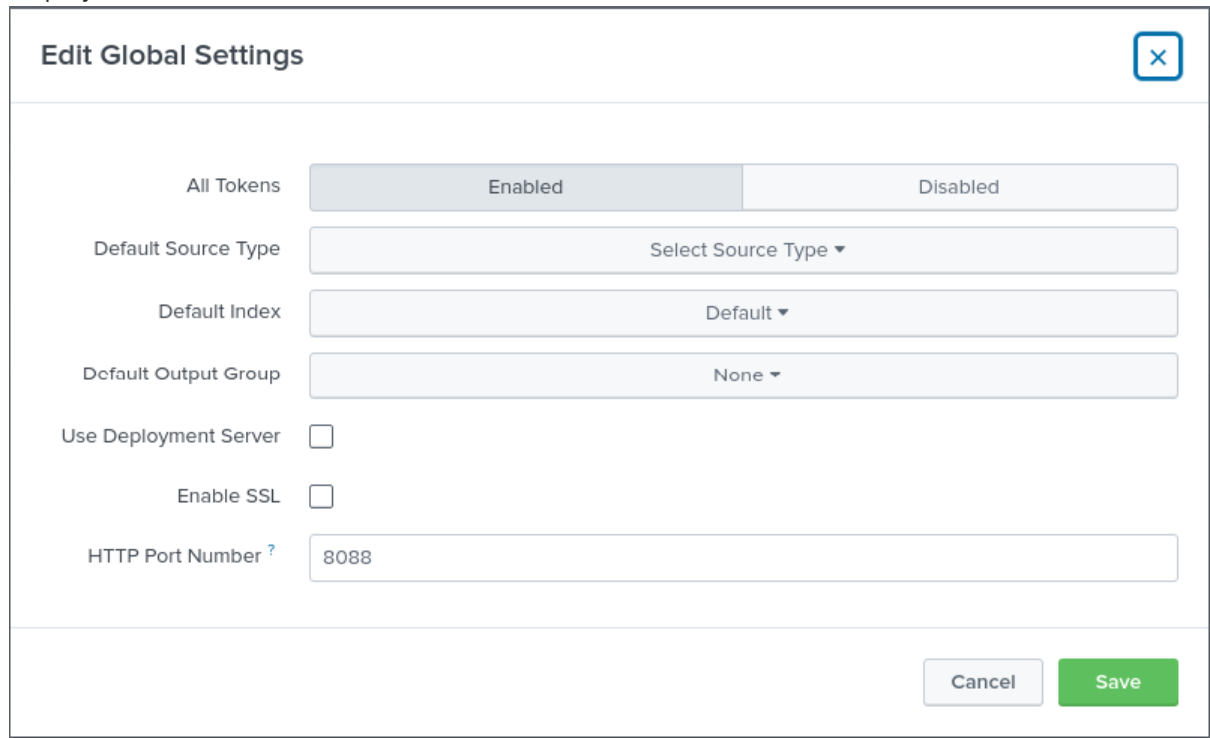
Edit Global Settings

×

All Tokens
Enabled
Disabled

Default Source Type
Select Source Type ▾

Default Index
Default ▾

Default Output Group
None ▾

Use Deployment Server

Enable SSL

HTTP Port Number ?
8088

Cancel
Save